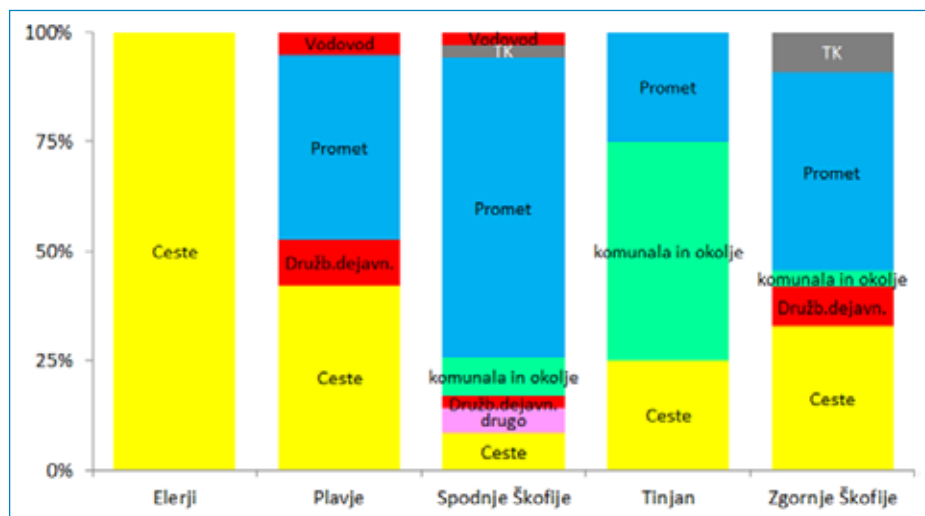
100%
75%
50%
25%
0%

Ceste

Vodovod
Promet
Družb.dejavn.
Ceste

Vodovod
TK
Promet
komunala in okolje
Družb.dejavn.
drugo
Ceste

Promet
komunala in okolje
Ceste

TK
Promet
komunala in okolje
Družb.dejavn.
Ceste

Elerji
Plavje
Spodnje Škofije
Tinjan
Zgornje Škofije